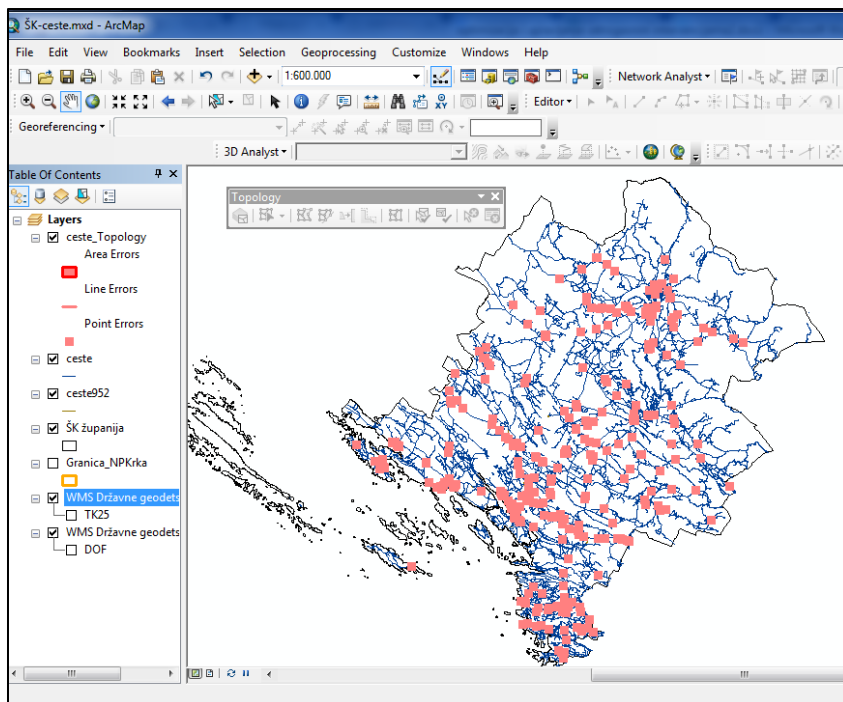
ŠK-ceste.mxd - ArcMap

File Edit View Bookmarks Insert Selection Geoprocessing Customize Windows Help

1:600.000

Network Analyst

Editor

Georeferencing

3D Analyst

Table Of Contents

Topology

Layers
ceste_Topology
Area Errors
Line Errors
Point Errors
ceste
ceste952
ŠK županija
Granica_NPKrka
WMS Državne geodets
TK25
WMS Državne geodets
DOF